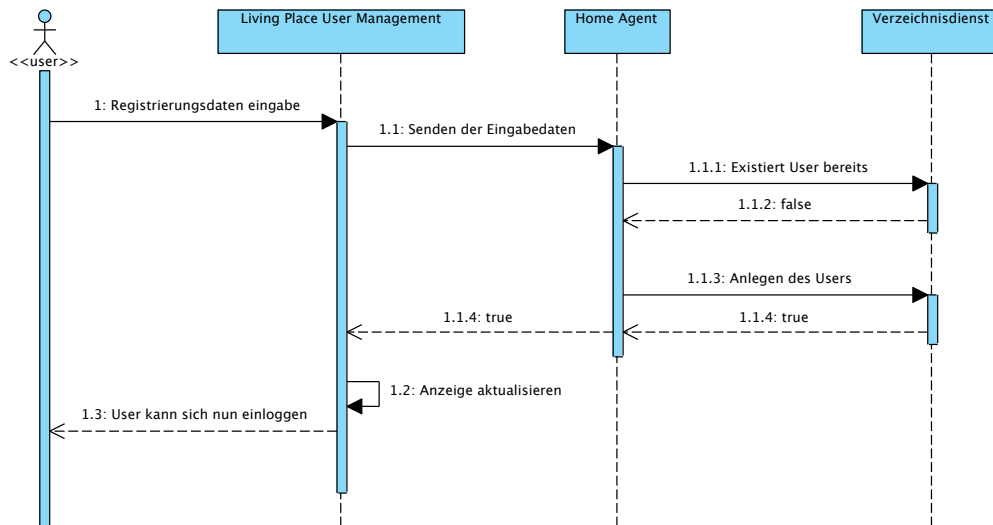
<<user>>

Living Place User Management

Home Agent

Verzeichnisdienst

1: Registrierungsdaten eingabe

1.1: Senden der Eingabedaten

1.1.1: Existiert User bereits

1.1.2: false

1.1.3: Anlegen des Users

1.1.4: true

1.1.4: true

1.2: Anzeige aktualisieren

1.3: User kann sich nun einloggen